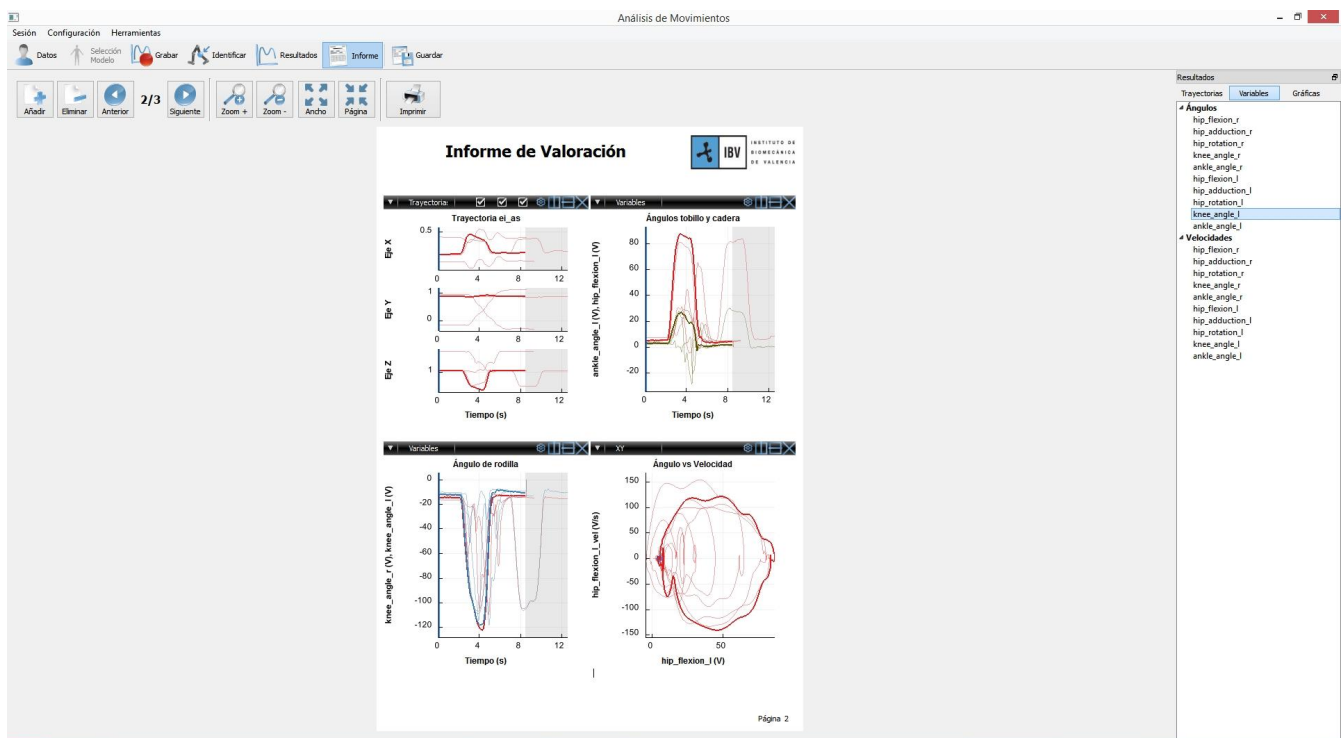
Análisis de Movimientos

Sesión Configuración Herramientas

Datos Selección Modelo Grabar Identificar Resultados Informe Guardar

Añadir Eliminar Anterior 2/3 Siguiente Zoom + Zoom - Ancho Página Imprimir

Informe de Valoración

IBV INSTITUTO DE BIOMECÁNICA DE VALENCIA

Trayectoria:

Variables

Trayectoria ei_as

Eje X
0.5
1
0
4
8
12

Eje Y
1
0
0
4
8
12

Eje Z
1
0
4
8
12

Tiempo (s)

Ángulos tobillo y cadera

80
60
40
20
0
-20
0
4
8
12

ankle_angle_l (V), hip_flexion_l (V)

Tiempo (s)

Variables

XY

Ángulo de rodilla

0
-20
-40
-60
-80
-100
-120
0
4
8
12

knee_angle_r (V), knee_angle_l (V)

Tiempo (s)

Ángulo vs Velocidad

150
100
50
0
-50
-100
-150
0
50

hip_flexion_l_vel (V/s)

hip_flexion_l (V)

Página 2

Resultados

Trayectorias Variables Gráficas

Ángulos
hip_flexion_r
hip_adduction_r
hip_rotation_r
knee_angle_r
ankle_angle_r
hip_flexion_l
hip_adduction_l
hip_rotation_l
knee_angle_l
ankle_angle_l
Velocidades
hip_flexion_r
hip_adduction_r
hip_rotation_r
knee_angle_r
ankle_angle_r
hip_flexion_l
hip_adduction_l
hip_rotation_l
knee_angle_l
ankle_angle_l